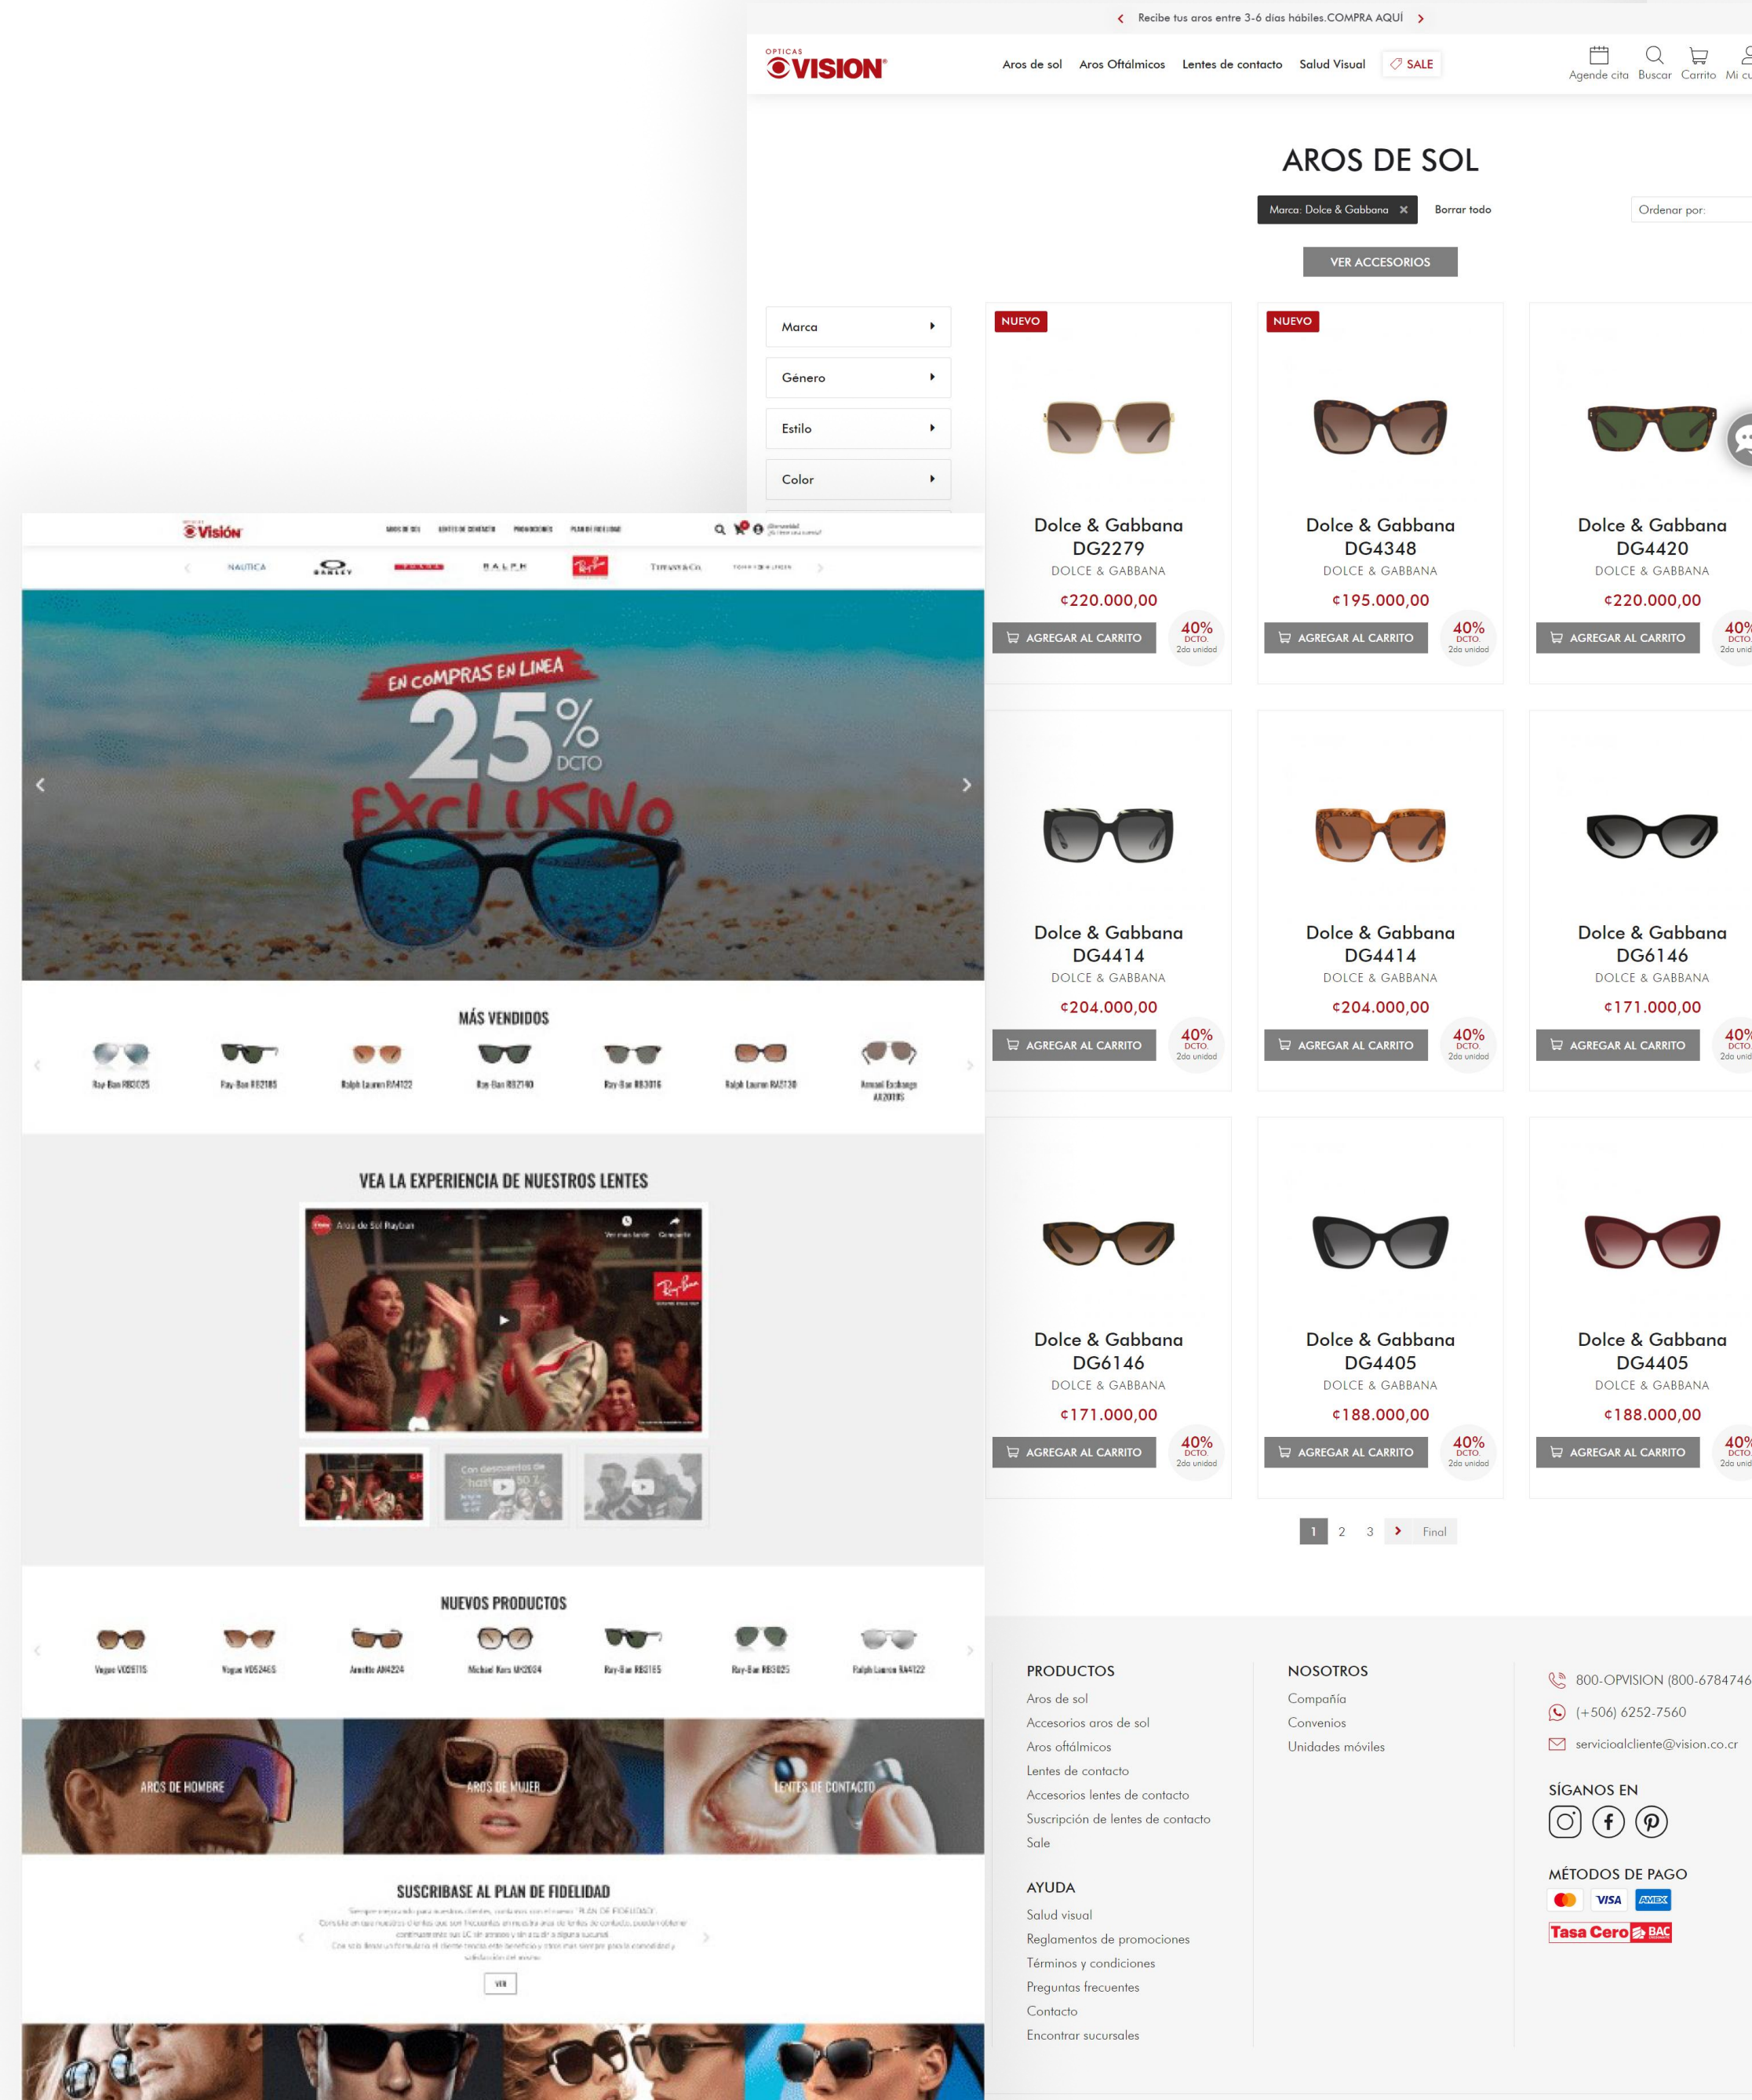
Recibe tus aros entre 3-6 días hábiles.COMPRA AQUÍ

OPTICAS VISION

Aros de sol Aros Oftálmicos Lentes de contacto Salud Visual SALE

Agende cita Buscar Carrito Mi cu

AROS DE SOL

Marca: Dolce & Gabbana ✕ Borrar todo

Ordenar por:

VER ACCESORIOS

Marca
Género
Estilo
Color

NUEVO
Dolce & Gabbana DG2279
DOLCE & GABBANA
¢220.000,00
AGREGAR AL CARRITO
40% DCTO. 2do unidad

NUEVO
Dolce & Gabbana DG4348
DOLCE & GABBANA
¢195.000,00
AGREGAR AL CARRITO
40% DCTO. 2do unidad

Dolce & Gabbana DG4420
DOLCE & GABBANA
¢220.000,00
AGREGAR AL CARRITO
40% DCTO. 2do unid

Dolce & Gabbana DG4414
DOLCE & GABBANA
¢204.000,00
AGREGAR AL CARRITO
40% DCTO. 2do unidad

Dolce & Gabbana DG4414
DOLCE & GABBANA
¢204.000,00
AGREGAR AL CARRITO
40% DCTO. 2do unidad

Dolce & Gabbana DG6146
DOLCE & GABBANA
¢171.000,00
AGREGAR AL CARRITO
40% DCTO. 2do unid

Dolce & Gabbana DG6146
DOLCE & GABBANA
¢171.000,00
AGREGAR AL CARRITO
40% DCTO. 2do unidad

Dolce & Gabbana DG4405
DOLCE & GABBANA
¢188.000,00
AGREGAR AL CARRITO
40% DCTO. 2do unidad

Dolce & Gabbana DG4405
DOLCE & GABBANA
¢188.000,00
AGREGAR AL CARRITO
40% DCTO. 2do unid

1 2 3 Final

PRODUCTOS
Aros de sol
Accesorios aros de sol
Aros oftálmicos
Lentes de contacto
Accesorios lentes de contacto
Suscripción de lentes de contacto
Sale

AYUDA
Salud visual
Reglamentos de promociones
Términos y condiciones
Preguntas frecuentes
Contacto
Encontrar sucursales

NOSOTROS
Compañía
Convenios
Unidades móviles

800-OPVISION (800-6784746
(+506) 6252-7560
servicioalcliente@vision.co.cr

SÍGANOS EN

MÉTODOS DE PAGO
VISA AMEX
Tasa Cero BAC

Visión

NAUTICA OAKLEY RALPH Ray-Ban TIFFANY&CO.

EN COMPRAS EN LINEA
25% DCTO
EXCLUSIVO

MÁS VENDIDOS
Ray-Ban RB3025 Ray-Ban RB2185 Ralph Lauren RA4122 Ray-Ban RB2140 Ray-Ban RB3016 Ralph Lauren RA5130 Armani Exchange AX2018S

VEA LA EXPERIENCIA DE NUESTROS LENTES
Aros de Sol Rayban
Ver más tarde Compartir
Con descuentos de hasta 50%

NUEVOS PRODUCTOS
Vogue VO2811S Vogue VO5246S Arnette AN4224 Michael Kors MK2004 Ray-Ban RB3016 Ray-Ban RB3025 Ralph Lauren RA4122

ARCOS DE HOMBRE
AROS DE MUJER
LENTES DE CONTACTO

SUSCRIBASE AL PLAN DE FIDELIDAD
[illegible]
VER